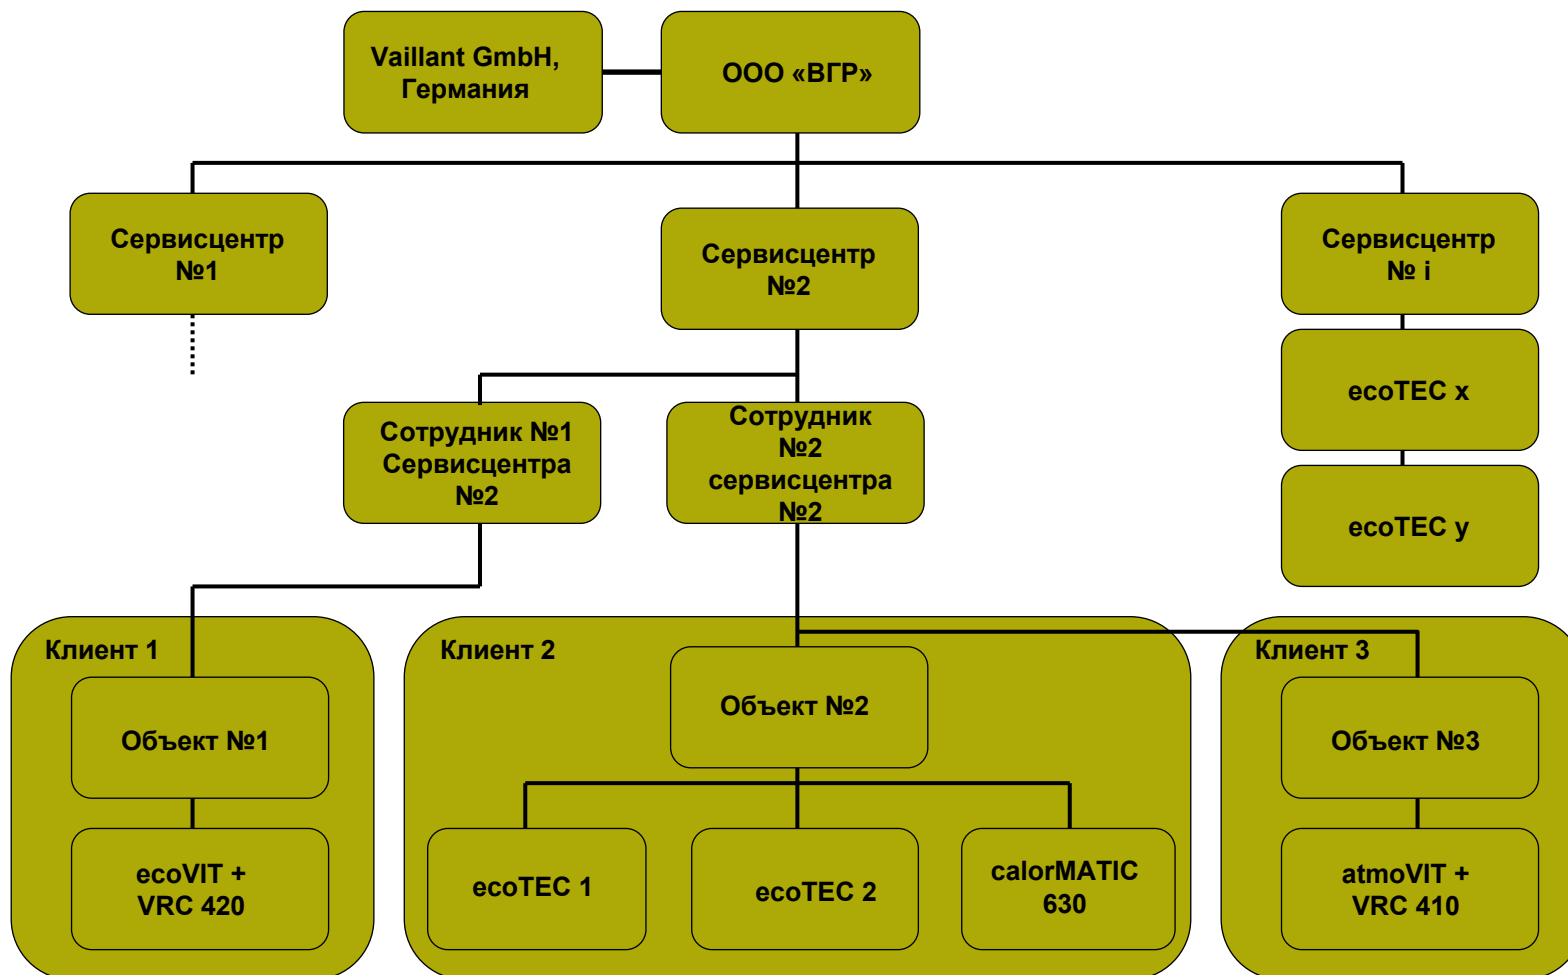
Vaillant GmbH, Германия

ООО «ВГР»

Сервисцентр №1

Сервисцентр №2

Сервисцентр № i

ecoTEC x

ecoTEC y

Сотрудник №1 Сервисцентра №2

Сотрудник №2 сервисцентра №2

Клиент 1

Объект №1

ecoVIT + VRC 420

Клиент 2

Объект №2

ecoTEC 1

ecoTEC 2

calorMATIC 630

Клиент 3

Объект №3

atmoVIT + VRC 410